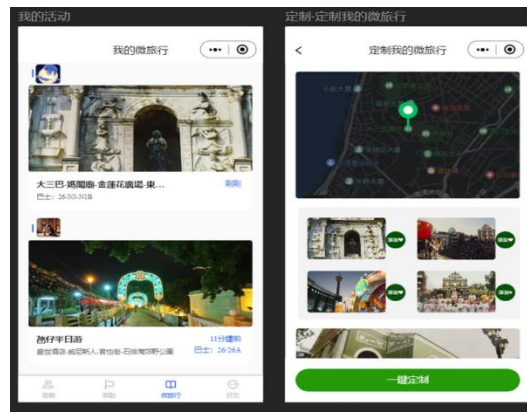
我的活动

我的微旅行

大三巴-媽閣廟-金蓮花廣場-東...

剛剛

巴士: 26-N3-N1B

氹仔半日游

11分鐘前

巴士: 26/26A

首頁

活動

微旅行

我的

定制-定制我的微旅行

<

定制我的微旅行

添加

添加

添加

添加

一鍵定制